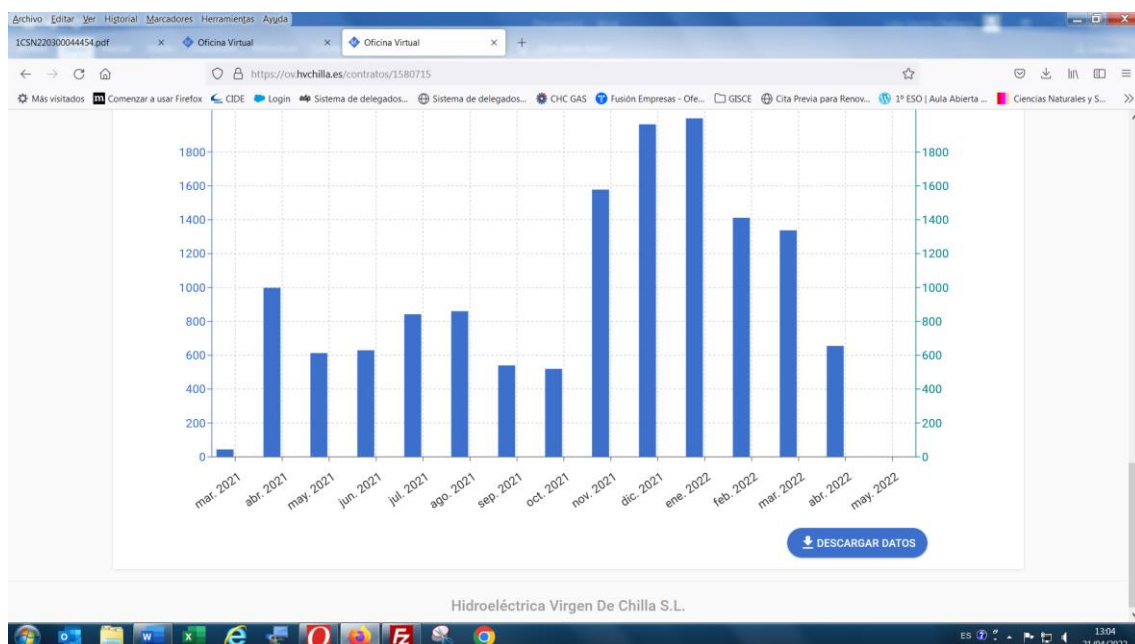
Archivo Editar Ver Historial Marcadores Herramientas Ayuda

1CSN220300044454.pdf × Oficina Virtual × Oficina Virtual × +

https://ov.hvchilla.es/contratos/1580715

Más visitados Comenzar a usar Firefox CIDE Login Sistema de delegados... Sistema de delegados... CHC GAS Fusión Empresas - Ofe... GISCE Cita Previa para Renov... 1º ESO | Aula Abierta ... Ciencias Naturales y S...

1800 1600 1400 1200 1000 800 600 400 200 0

1800 1600 1400 1200 1000 800 600 400 200 0

mar. 2021 abr. 2021 may. 2021 jun. 2021 jul. 2021 ago. 2021 sep. 2021 oct. 2021 nov. 2021 dic. 2021 ene. 2022 feb. 2022 mar. 2022 abr. 2022 may. 2022

DESCARGAR DATOS

Hidroeléctrica Virgen De Chilla S.L.

ES 13:04 21/04/2022